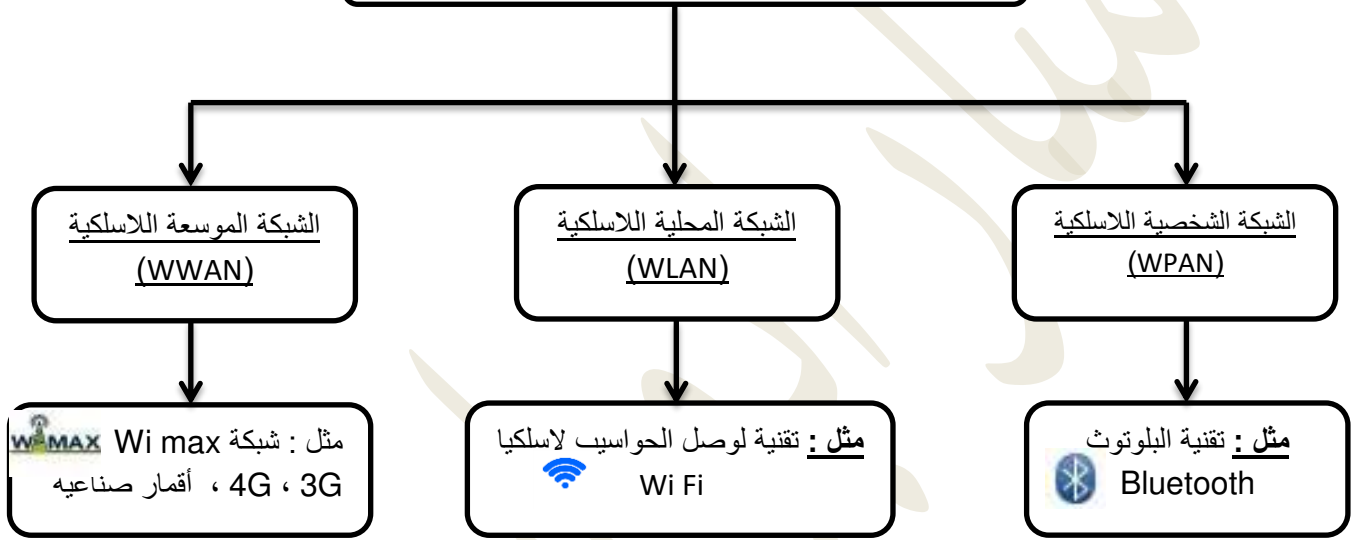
الشبكة الشخصية اللاسلكية
(WPAN)

الشبكة المحلية اللاسلكية
(WLAN)

الشبكة الموسعة اللاسلكية
(WWAN)

مثل : تقنية البلوتوث
Bluetooth

مثل : تقنية لوصل الحواسيب لاسلكيا
Wi Fi

مثل : شبكة Wi max WiMAX
3G ، 4G ، أقمار صناعيه